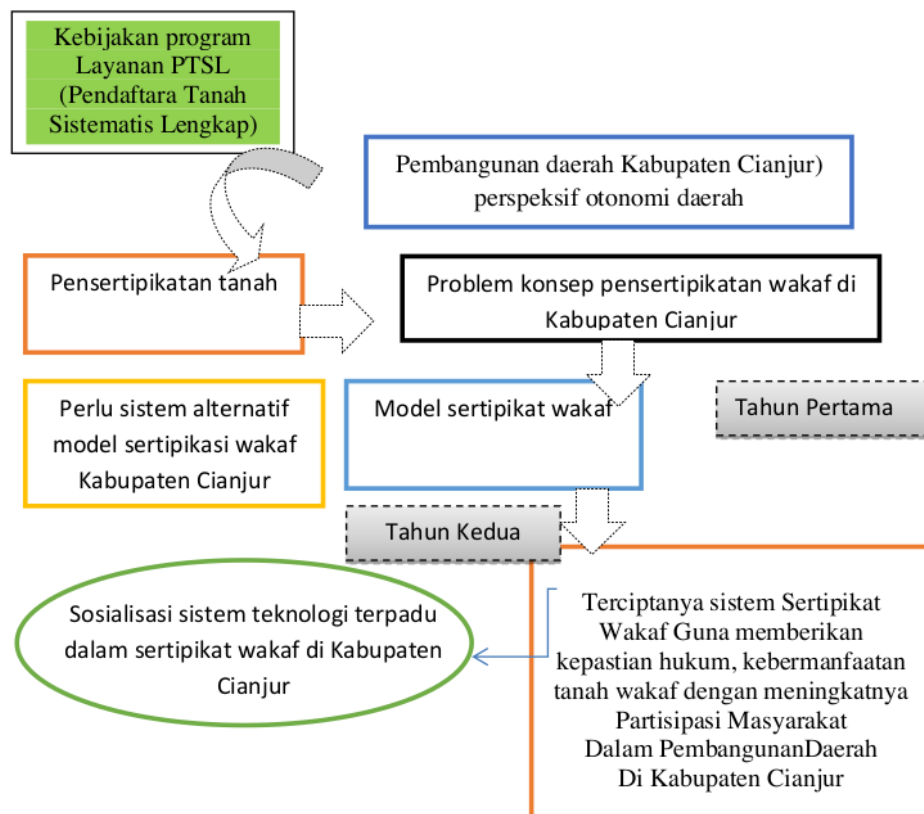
Kebijakan program Layanan PTSL (Pendaftara Tanah Sistematis Lengkap)

Pembangunan daerah Kabupaten Cianjur) perspeksif otonomi daerah

Pensertipikatan tanah

Problem konsep pensertipikatan wakaf di Kabupaten Cianjur

Perlu sistem alternatif model sertipikasi wakaf Kabupaten Cianjur

Model sertipikat wakaf

Tahun Pertama

Tahun Kedua

Sosialisasi sistem teknologi terpadu dalam sertipikat wakaf di Kabupaten Cianjur

Terciptanya sistem Sertipikat Wakaf Guna memberikan kepastian hukum, kebermanfaatan tanah wakaf dengan meningkatnya Partisipasi Masyarakat Dalam PembangunanDaerah Di Kabupaten Cianjur